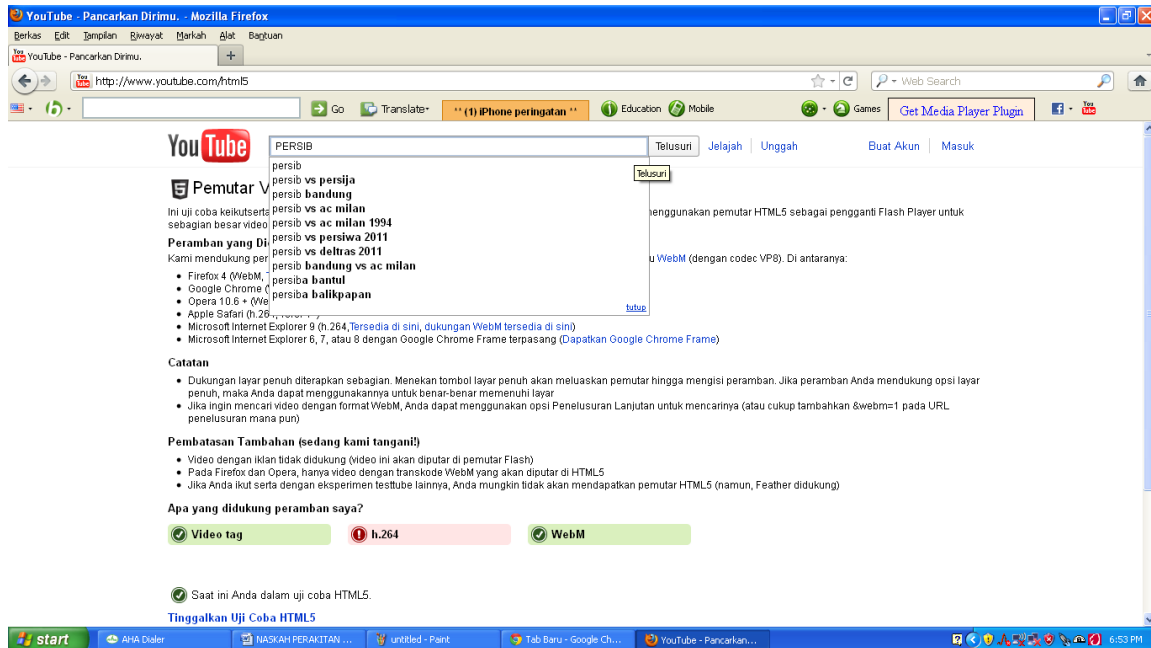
YouTube - Pancarkan Dirimu. - Mozilla Firefox

Berkas Edit Tampilan Riwayat Markah Alat Bantuan

YouTube - Pancarkan Dirimu. +

http://www.youtube.com/html5

Web Search

Go Translate ** (1) iPhone peringatan ** Education Mobile Games Get Media Player Plugin

YouTube

PERSIB Telusuri Jelajah | Unggah Buat Akun | Masuk

persib
persib vs persija
persib bandung
persib vs ac milan
persib vs ac milan 1994
persib vs persiwa 2011
persib vs deltras 2011
persib bandung vs ac milan
persiba bantul
persiba balikpapan
tutup

Telusuri

Pemutar V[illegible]

Ini uji coba keikutserta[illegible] menggunakan pemutar HTML5 sebagai pengganti Flash Player untuk sebagian besar video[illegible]

Peramban yang Di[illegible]

Kami mendukung per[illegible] u WebM (dengan codec VP8). Di antaranya:

- Firefox 4 (WebM, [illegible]
- Google Chrome ([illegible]
- Opera 10.6 + (We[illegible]
- Apple Safari (h.26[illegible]
- Microsoft Internet Explorer 9 (h.264, Tersedia di sini, dukungan WebM tersedia di sini)
- Microsoft Internet Explorer 6, 7, atau 8 dengan Google Chrome Frame terpasang (Dapatkan Google Chrome Frame)

Catatan

- Dukungan layar penuh diterapkan sebagian. Menekan tombol layar penuh akan meluaskan pemutar hingga mengisi peramban. Jika peramban Anda mendukung opsi layar penuh, maka Anda dapat menggunakannya untuk benar-benar memenuhi layar
- Jika ingin mencari video dengan format WebM, Anda dapat menggunakan opsi Penelusuran Lanjutan untuk mencarinya (atau cukup tambahkan &webm=1 pada URL penelusuran mana pun)

Pembatasan Tambahan (sedang kami tangani!)

- Video dengan iklan tidak didukung (video ini akan diputar di pemutar Flash)
- Pada Firefox dan Opera, hanya video dengan transkode WebM yang akan diputar di HTML5
- Jika Anda ikut serta dengan eksperimen testtube lainnya, Anda mungkin tidak akan mendapatkan pemutar HTML5 (namun, Feather didukung)

Apa yang didukung peramban saya?

Video tag | h.264 | WebM

Saat ini Anda dalam uji coba HTML5.

Tinggalkan Uji Coba HTML5

start | AHA Dialer | NASKAH PERAKITAN ... | untitled - Paint | Tab Baru - Google Ch... | YouTube - Pancarkan... | 6:53 PM